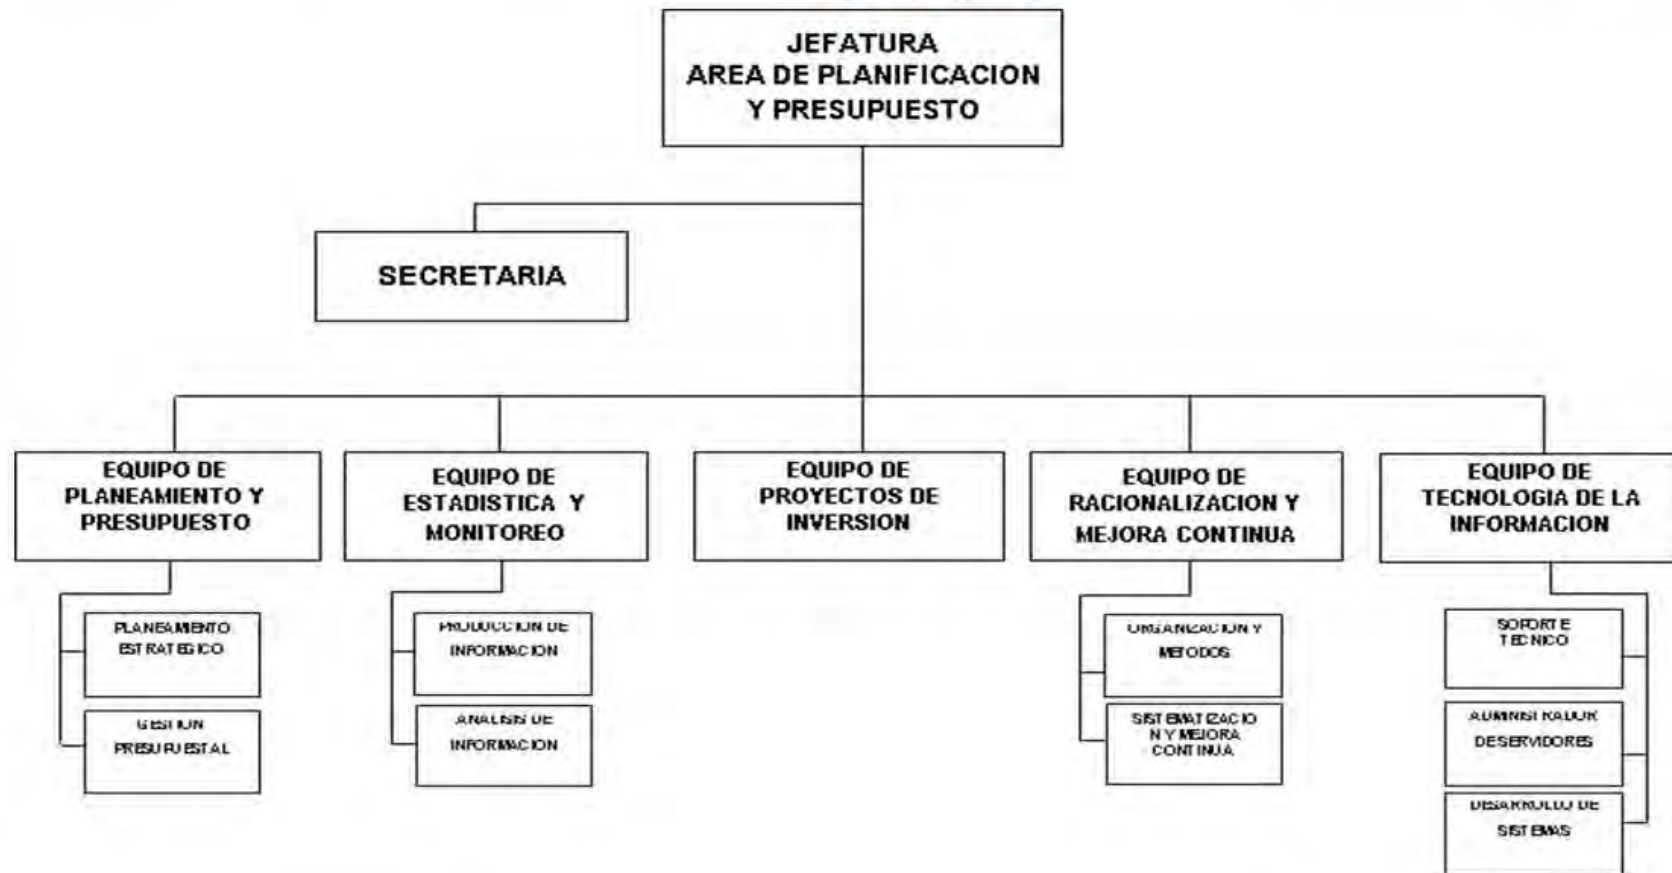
JEFATURA
AREA DE PLANIFICACION Y PRESUPUESTO

SECRETARIA

EQUIPO DE PLANEAMIENTO Y PRESUPUESTO

PLANEAMIENTO ESTRATEGICO

GESTION PRESUPUESTAL

EQUIPO DE ESTADISTICA Y MONITOREO

PRODUCCION DE INFORMACION

ANALISIS DE INFORMACION

EQUIPO DE PROYECTOS DE INVERSION

EQUIPO DE RACIONALIZACION Y MEJORA CONTINUA

ORGANIZACION Y METODOS

SISTEMATIZACION Y MEJORA CONTINUA

EQUIPO DE TECNOLOGIA DE LA INFORMACION

SOPORTE TECNICO

ADMINISTRADOR DESERVIDORES

DESARROLLO DE SISTEMAS